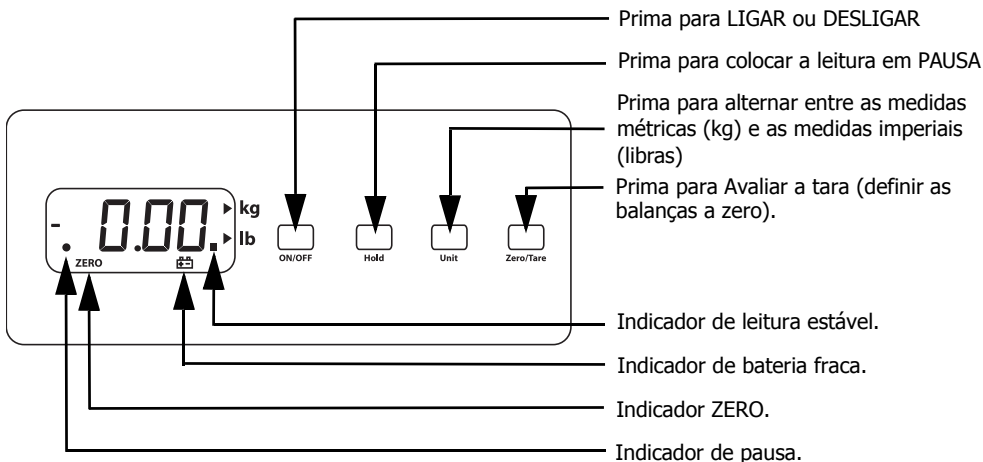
Prima para LIGAR ou DESLIGAR

Prima para colocar a leitura em PAUSA

Prima para alternar entre as medidas métricas (kg) e as medidas imperiais (libras)

Prima para Avaliar a tara (definir as balanças a zero).

- 0.00. kg lb

ZERO

ON/OFF

Hold

Unit

Zero/Tare

Indicador de leitura estável.

Indicador de bateria fraca.

Indicador ZERO.

Indicador de pausa.